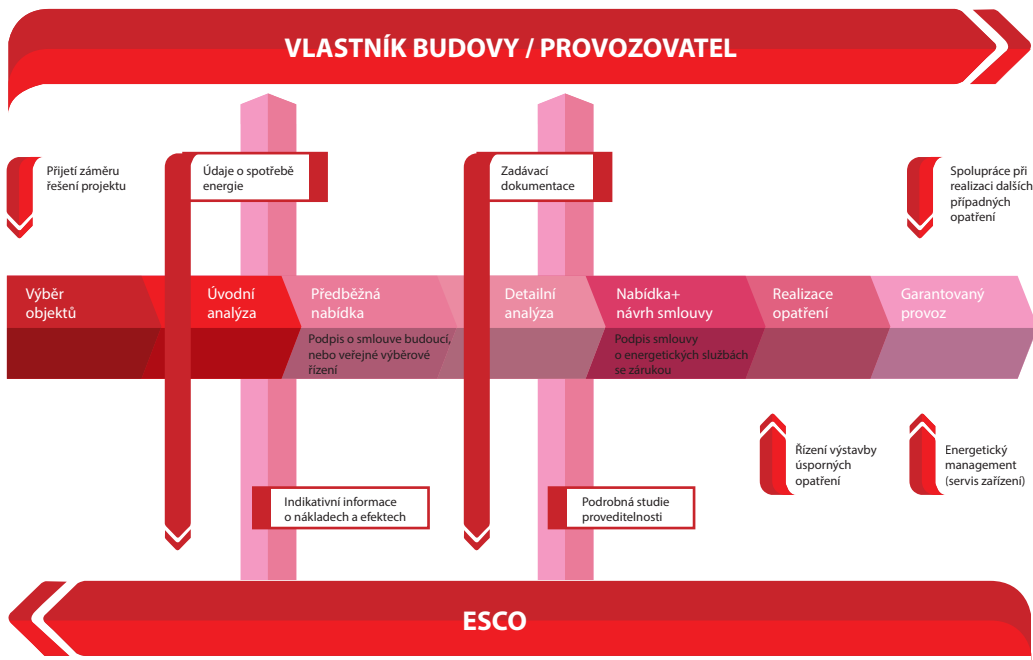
VLASTNÍK BUDOVY / PROVOZOVATEL

Přijetí záměru řešení projektu

Údaje o spotřebě energie

Zadávací dokumentace

Spolupráce při realizaci dalších případných opatření

Výběr objektů

Úvodní analýza

Předběžná nabídka

Podpis o smlouve budoucí, nebo veřejné výběrové řízení

Detailní analýza

Nabídka+ návrh smlouvy

Podpis smlouvy o energetických službách se zárukou

Realizace opatření

Garantovaný provoz

Řízení výstavby úsporných opatření

Energetický management (servis zařízení)

Indikativní informace o nákladech a efektech

Podrobná studie proveditelnosti

ESCO